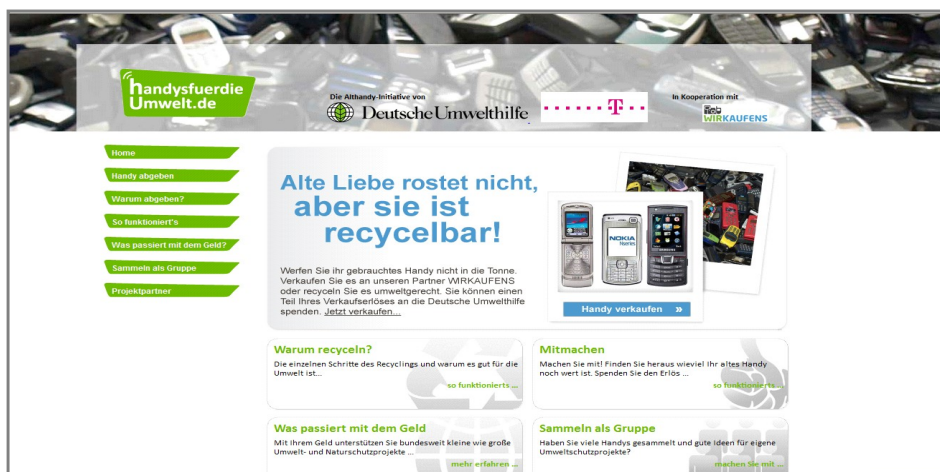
handysfuerdie Umwelt.de

Die Althandy-Initiative von
Deutsche Umwelthilfe

T

In Kooperation mit
WIRKAUFENS

Home
Handy abgeben
Warum abgeben?
So funktioniert's
Was passiert mit dem Geld?
Sammeln als Gruppe
Projektpartner

Alte Liebe rostet nicht, aber sie ist recycelbar!

Werfen Sie ihr gebrauchtes Handy nicht in die Tonne. Verkaufen Sie es an unseren Partner WIRKAUFENS oder recyceln Sie es umweltgerecht. Sie können einen Teil Ihres Verkaufserlöses an die Deutsche Umwelthilfe spenden. Jetzt verkaufen...

NOKIA

Handy verkaufen »

Warum recyceln?
Die einzelnen Schritte des Recyclings und warum es gut für die Umwelt ist...
so funktionierts ...

Mitmachen
Machen Sie mit! Finden Sie heraus wieviel Ihr altes Handy noch wert ist. Spenden Sie den Erlös ...
so funktionierts ...

Was passiert mit dem Geld
Mit Ihrem Geld unterstützen Sie bundesweit kleine wie große Umwelt- und Naturschutzprojekte ...
mehr erfahren ...

Sammeln als Gruppe
Haben Sie viele Handys gesammelt und gute Ideen für eigene Umweltschutzprojekte?
machen Sie mit ...